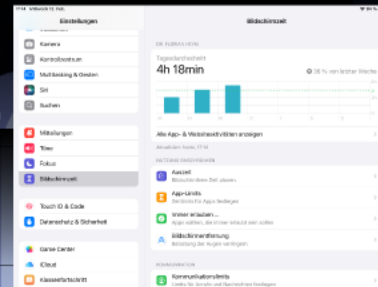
17:14 Mittwoch 13. Feb.

Einstellungen

Kamera

Kontrollzentrum

Multitasking & Gesten

Siri

Suchen

Mitteilungen

Töne

Fokus

Bildschirmzeit

Touch ID & Code

Datenschutz & Sicherheit

Game Center

iCloud

Klassenfortschritt

Bildschirmzeit

Tagesdurchschnitt

4h 18min

38 % vom letzten Woche

Alle App- & Websiteaktivitäten anzeigen

Aktualisiert: heute, 17:14

Auszeit

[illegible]

App-Limits

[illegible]

Immer erlauben

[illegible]

Bildschirmentfernung

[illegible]

Kommunikationslimits

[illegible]